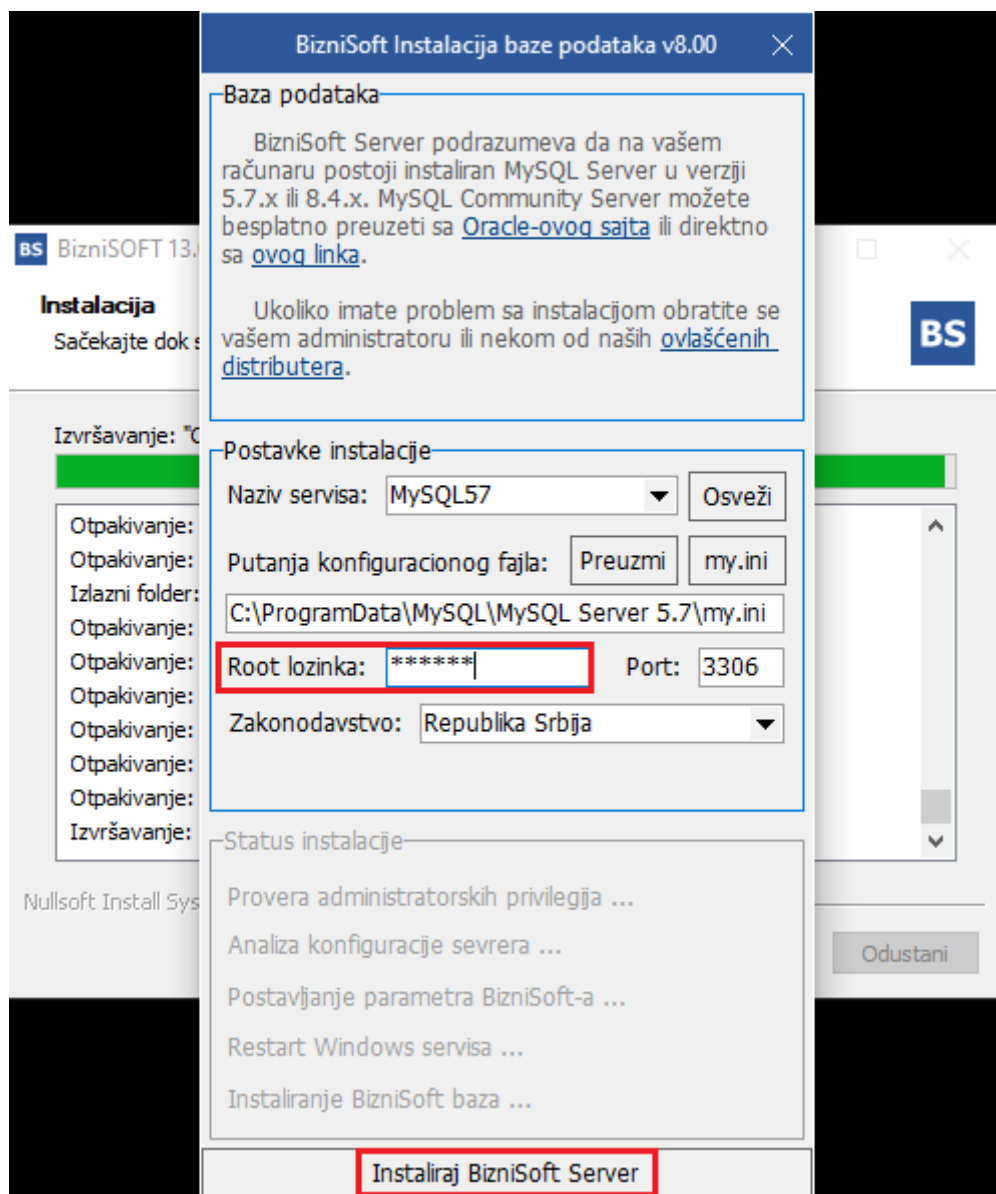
BizniSoft Instalacija baze podataka v8.00

Baza podataka

BizniSoft Server podrazumeva da na vašem računaru postoji instaliran MySQL Server u verziji 5.7.x ili 8.4.x. MySQL Community Server možete besplatno preuzeti sa Oracle-ovog sajta ili direktno sa ovog linka.

Ukoliko imate problem sa instalacijom obratite se vašem administratoru ili nekom od naših ovlašćenih distributera.

Postavke instalacije

Naziv servisa: MySQL57 Osveži

Putanja konfiguracionog fajla: Preuzmi my.ini

C:\ProgramData\MySQL\MySQL Server 5.7\my.ini

Root lozinka: ****** Port: 3306

Zakonodavstvo: Republika Srbija

Status instalacije

Provera administratorskih privilegija ...

Analiza konfiguracije sevrera ...

Postavljanje parametra BizniSoft-a ...

Restart Windows servisa ...

Instaliranje BizniSoft baza ...

Instaliraj BizniSoft Server

BS BizniSOFT 13.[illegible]

Instalacija

Sačekajte dok s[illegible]

BS

Izvršavanje: "C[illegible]

Otpakivanje:
Otpakivanje:
Izlazni folder:
Otpakivanje:
Otpakivanje:
Otpakivanje:
Otpakivanje:
Otpakivanje:
Otpakivanje:
Izvršavanje:

Nullsoft Install Sys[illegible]

Odustani